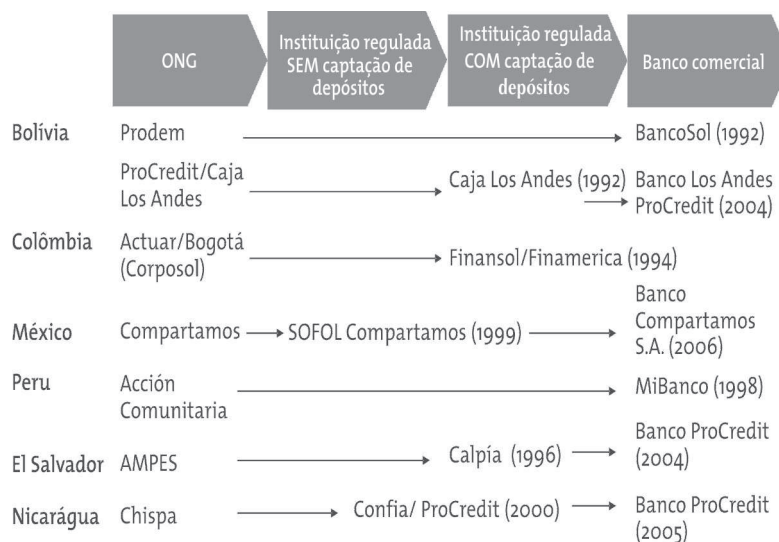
| | ONG | Instituição regulada SEM captação de depósitos | Instituição regulada COM captação de depósitos | Banco comercial |
|---|---|---|---|---|
| Bolívia | Prodem | | | BancoSol (1992) |
| | ProCredit/Caja Los Andes | | Caja Los Andes (1992) | Banco Los Andes ProCredit (2004) |
| Colômbia | Actuar/Bogotá (Corposol) | | Finansol/Finamerica (1994) | |
| México | Compartamos | SOFOL Compartamos (1999) | | Banco Compartamos S.A. (2006) |
| Peru | Acción Comunitaria | | | MiBanco (1998) |
| El Salvador | AMPES | | Calpía (1996) | Banco ProCredit (2004) |
| Nicarágua | Chispa | Confia/ ProCredit (2000) | | Banco ProCredit (2005) |